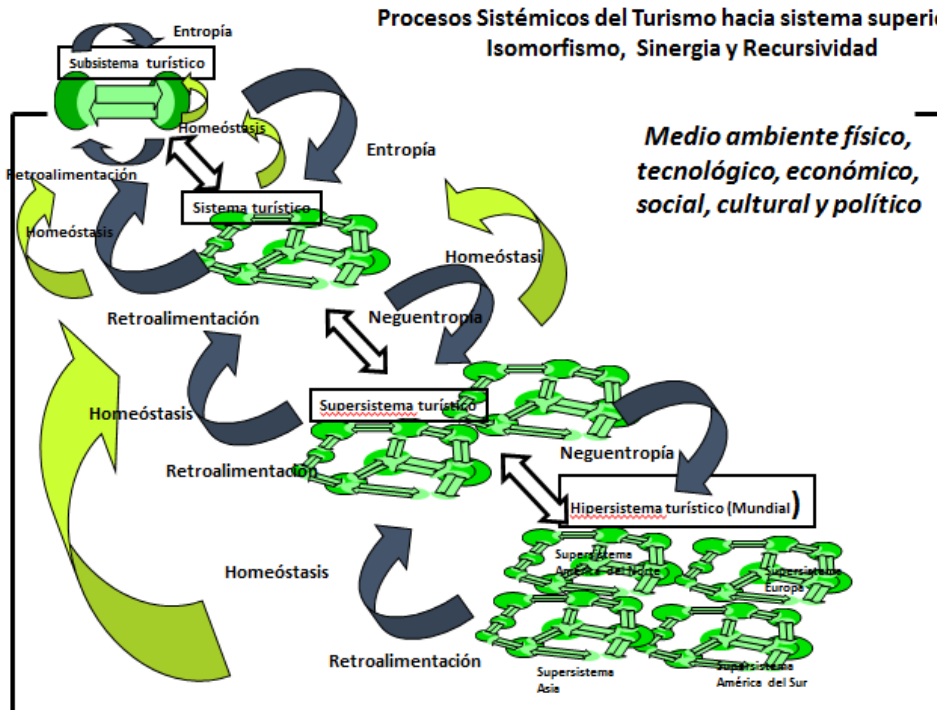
Procesos Sistémicos del Turismo hacia sistema superio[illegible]
Isomorfismo, Sinergia y Recursividad

Entropía

Subsistema turístico

Homeóstasis

Medio ambiente físico, tecnológico, económico, social, cultural y político

Entropía

Retroalimentación

Sistema turístico

Homeóstasis

Homeóstasis

Retroalimentación

Neguentropía

Homeóstasis

Supersistema turístico

Retroalimentación

Neguentropía

Hipersistema turístico (Mundial)

Supersistema América del Norte

Supersistema Europa

Homeóstasis

Retroalimentación

Supersistema Asia

Supersistema América del Sur